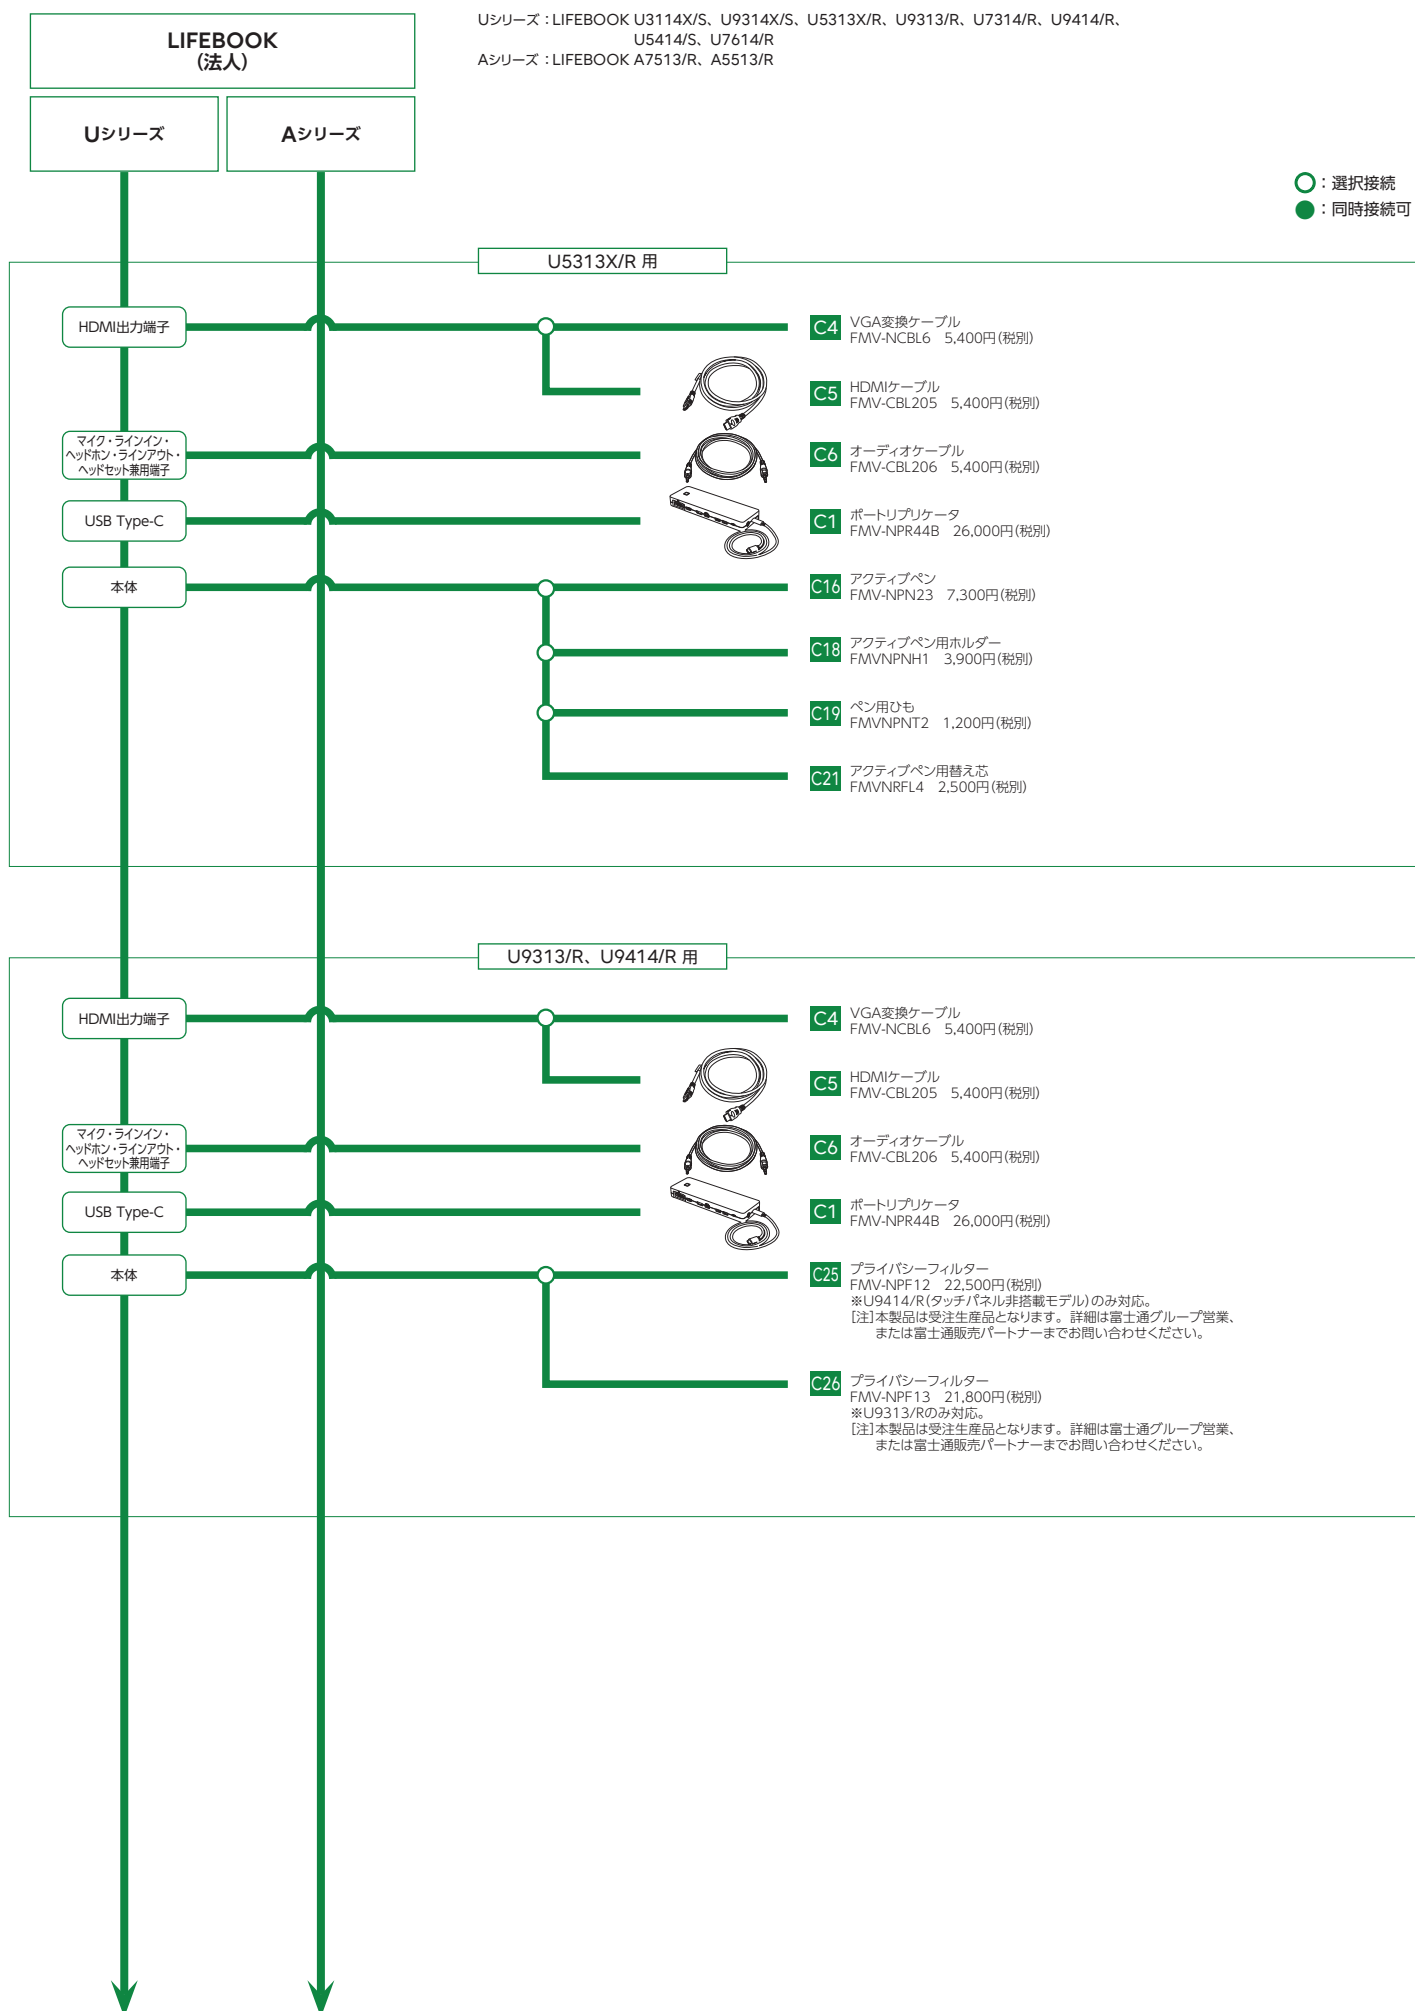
LIFEBOOK
(法人)

Uシリーズ

Aシリーズ

Uシリーズ：LIFEBOOK U3114X/S、U9314X/S、U5313X/R、U9313/R、U7314/R、U9414/R、U5414/S、U7614/R
Aシリーズ：LIFEBOOK A7513/R、A5513/R

○：選択接続
●：同時接続可

U5313X/R 用

HDMI出力端子

マイク・ラインイン・ヘッドホン・ラインアウト・ヘッドセット兼用端子

USB Type-C

本体

C4 VGA変換ケーブル FMV-NCBL6 5,400円(税別)

C5 HDMIケーブル FMV-CBL205 5,400円(税別)

C6 オーディオケーブル FMV-CBL206 5,400円(税別)

C1 ポートリプリケータ FMV-NPR44B 26,000円(税別)

C16 アクティブペン FMV-NPN23 7,300円(税別)

C18 アクティブペン用ホルダー FMVNPNH1 3,900円(税別)

C19 ペン用ひも FMVNPNT2 1,200円(税別)

C21 アクティブペン用替え芯 FMVNRFL4 2,500円(税別)

U9313/R、U9414/R 用

HDMI出力端子

マイク・ラインイン・ヘッドホン・ラインアウト・ヘッドセット兼用端子

USB Type-C

本体

C4 VGA変換ケーブル FMV-NCBL6 5,400円(税別)

C5 HDMIケーブル FMV-CBL205 5,400円(税別)

C6 オーディオケーブル FMV-CBL206 5,400円(税別)

C1 ポートリプリケータ FMV-NPR44B 26,000円(税別)

C25 プライバシーフィルター FMV-NPF12 22,500円(税別)
※U9414/R(タッチパネル非搭載モデル)のみ対応。
[注]本製品は受注生産品となります。詳細は富士通グループ営業、または富士通販売パートナーまでお問い合わせください。

C26 プライバシーフィルター FMV-NPF13 21,800円(税別)
※U9313/Rのみ対応。
[注]本製品は受注生産品となります。詳細は富士通グループ営業、または富士通販売パートナーまでお問い合わせください。